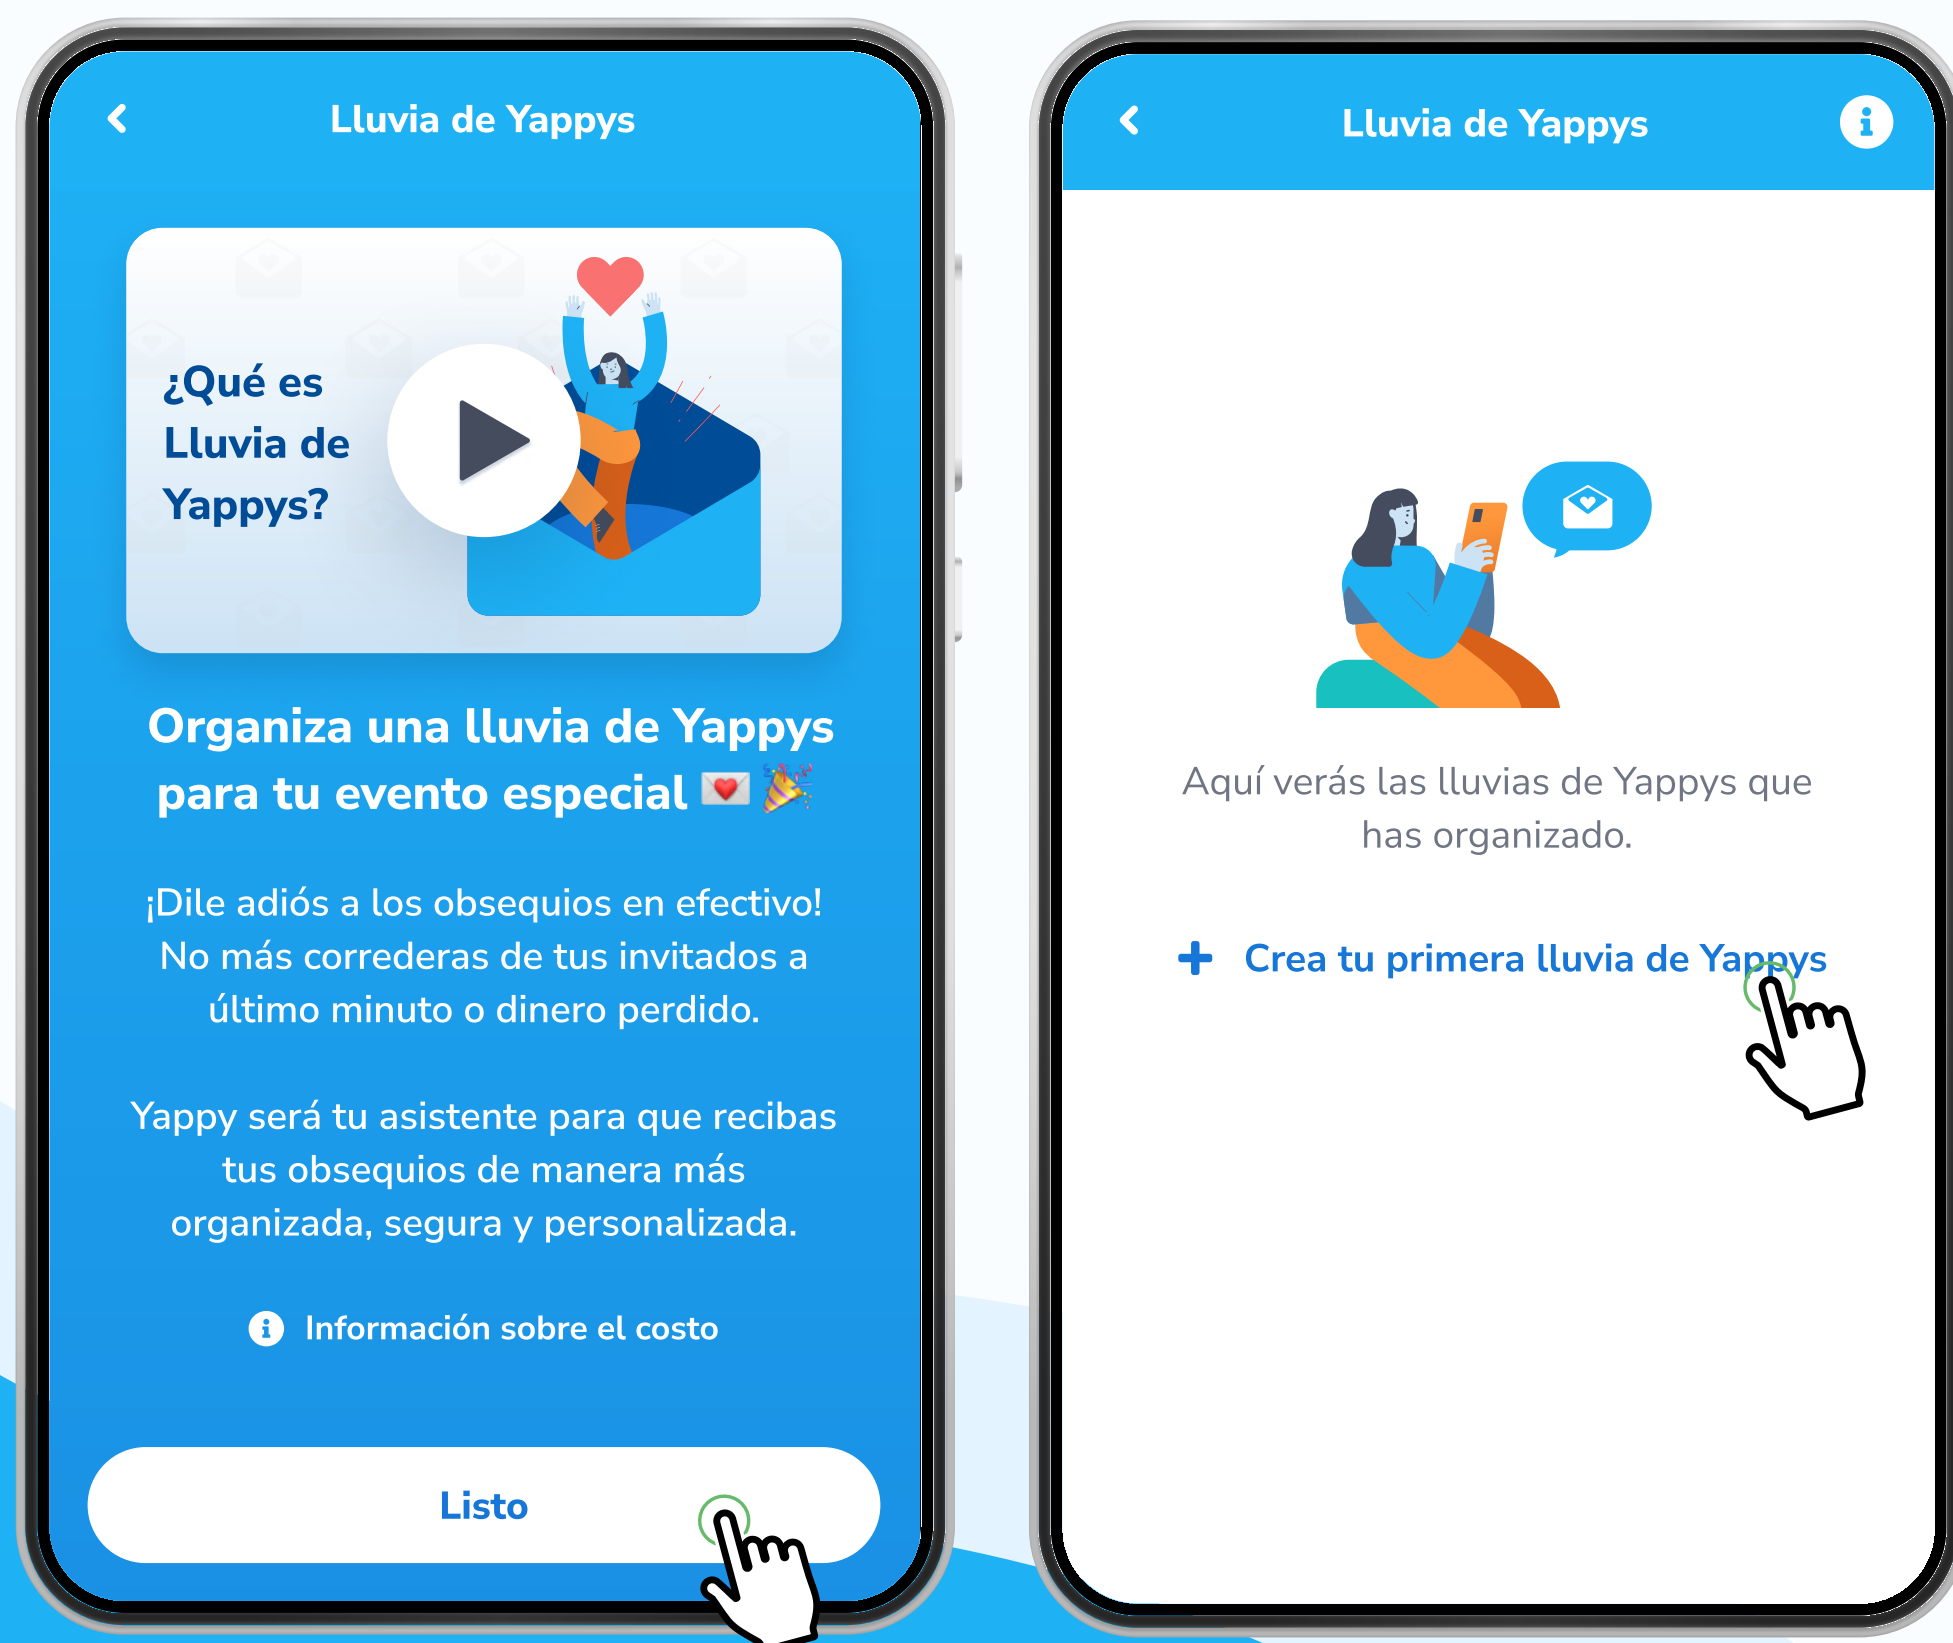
Lluvia de Yappys

¿Qué es Lluvia de Yappys?

Organiza una lluvia de Yappys para tu evento especial 💌 🎉

¡Dile adiós a los obsequios en efectivo! No más correderas de tus invitados a último minuto o dinero perdido.

Yappy será tu asistente para que recibas tus obsequios de manera más organizada, segura y personalizada.

Información sobre el costo

Listo

Lluvia de Yappys

Aquí verás las lluvias de Yappys que has organizado.

+ Crea tu primera lluvia de Yappys